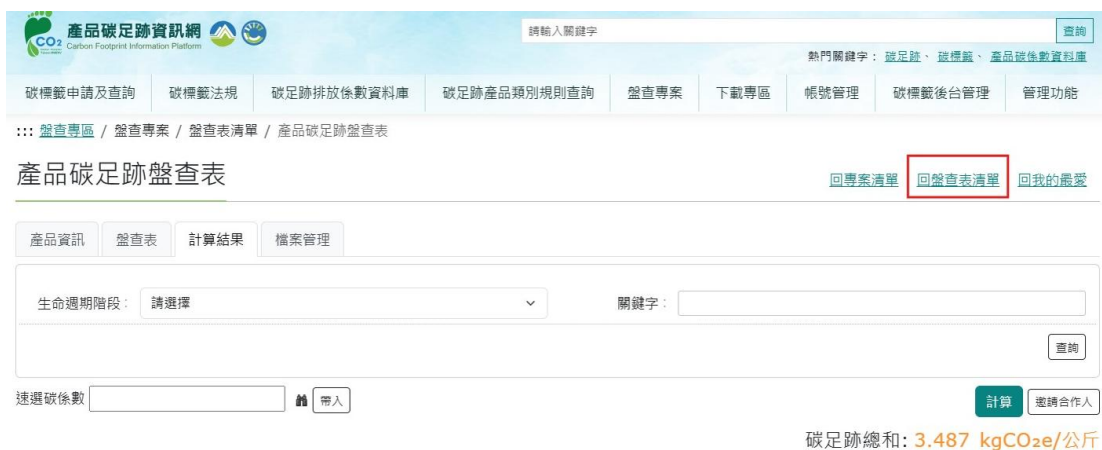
產品碳足跡資訊網
Carbon Footprint Information Platform

請輸入關鍵字
查詢
熱門關鍵字：碳足跡、碳標籤、產品碳係數資料庫

碳標籤申請及查詢 | 碳標籤法規 | 碳足跡排放係數資料庫 | 碳足跡產品類別規則查詢 | 盤查專案 | 下載專區 | 帳號管理 | 碳標籤後台管理 | 管理功能

::: 盤查專區 / 盤查專案 / 盤查表清單 / 產品碳足跡盤查表

產品碳足跡盤查表

回專案清單 回盤查表清單 回我的最愛

產品資訊 | 盤查表 | 計算結果 | 檔案管理

生命週期階段： 請選擇
關鍵字：
查詢

速選碳係數
帶入
計算
邀請合作人

碳足跡總和: 3.487 kgCO₂e/公斤